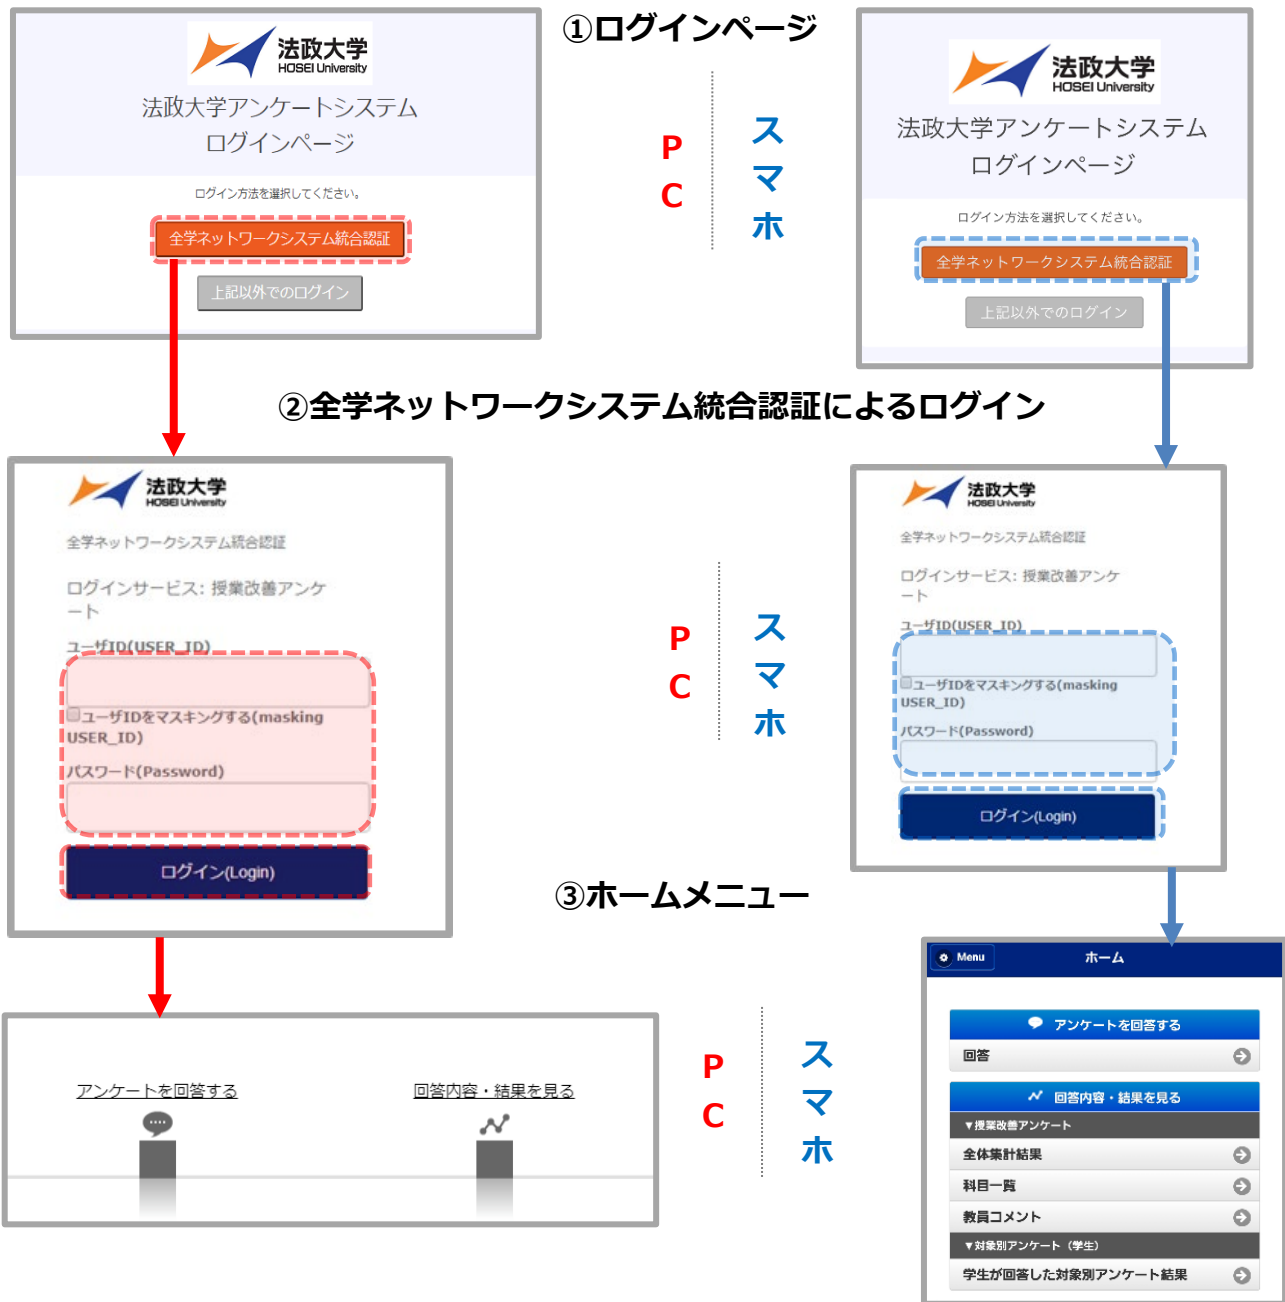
①ログインページ

法政大学
HOSEI University
法政大学アンケートシステム
ログインページ
ログイン方法を選択してください。
全学ネットワークシステム統合認証
上記以外でのログイン

PC

スマホ

法政大学
HOSEI University
法政大学アンケートシステム
ログインページ
ログイン方法を選択してください。
全学ネットワークシステム統合認証
上記以外でのログイン

②全学ネットワークシステム統合認証によるログイン

法政大学
HOSEI University
全学ネットワークシステム統合認証
ログインサービス: 授業改善アンケート
ユーザID(USER_ID)
ユーザIDをマスキングする(masking USER_ID)
パスワード(Password)
ログイン(Login)

PC

スマホ

法政大学
HOSEI University
全学ネットワークシステム統合認証
ログインサービス: 授業改善アンケート
ユーザID(USER_ID)
ユーザIDをマスキングする(masking USER_ID)
パスワード(Password)
ログイン(Login)

③ホームメニュー

アンケートを回答する
回答内容・結果を見る

PC

スマホ

Menu
ホーム
アンケートを回答する
回答
回答内容・結果を見る
▼授業改善アンケート
全体集計結果
科目一覧
教員コメント
▼対象別アンケート（学生）
学生が回答した対象別アンケート結果